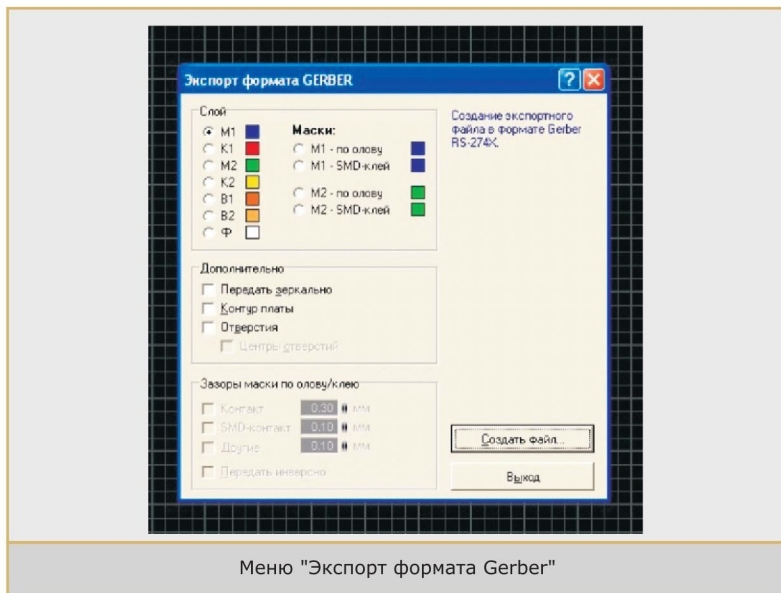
Экспорт формата GERBER

Слой
M1
K1
M2
K2
B1
B2
Ф

Маски:
M1 - по олову
M1 - SMD-клей
M2 - по олову
M2 - SMD-клей

Создание экспортного файла в формате Gerber RS-274X.

Дополнительно
Передать зеркально
Контур платы
Отверстия
Центры отверстий

Зазоры маски по олову/клею
Контакт 0.30 мм
SMD-контакт 0.10 мм
Другие 0.10 мм
Передать инверсно

Создать файл...
Выход

Меню "Экспорт формата Gerber"